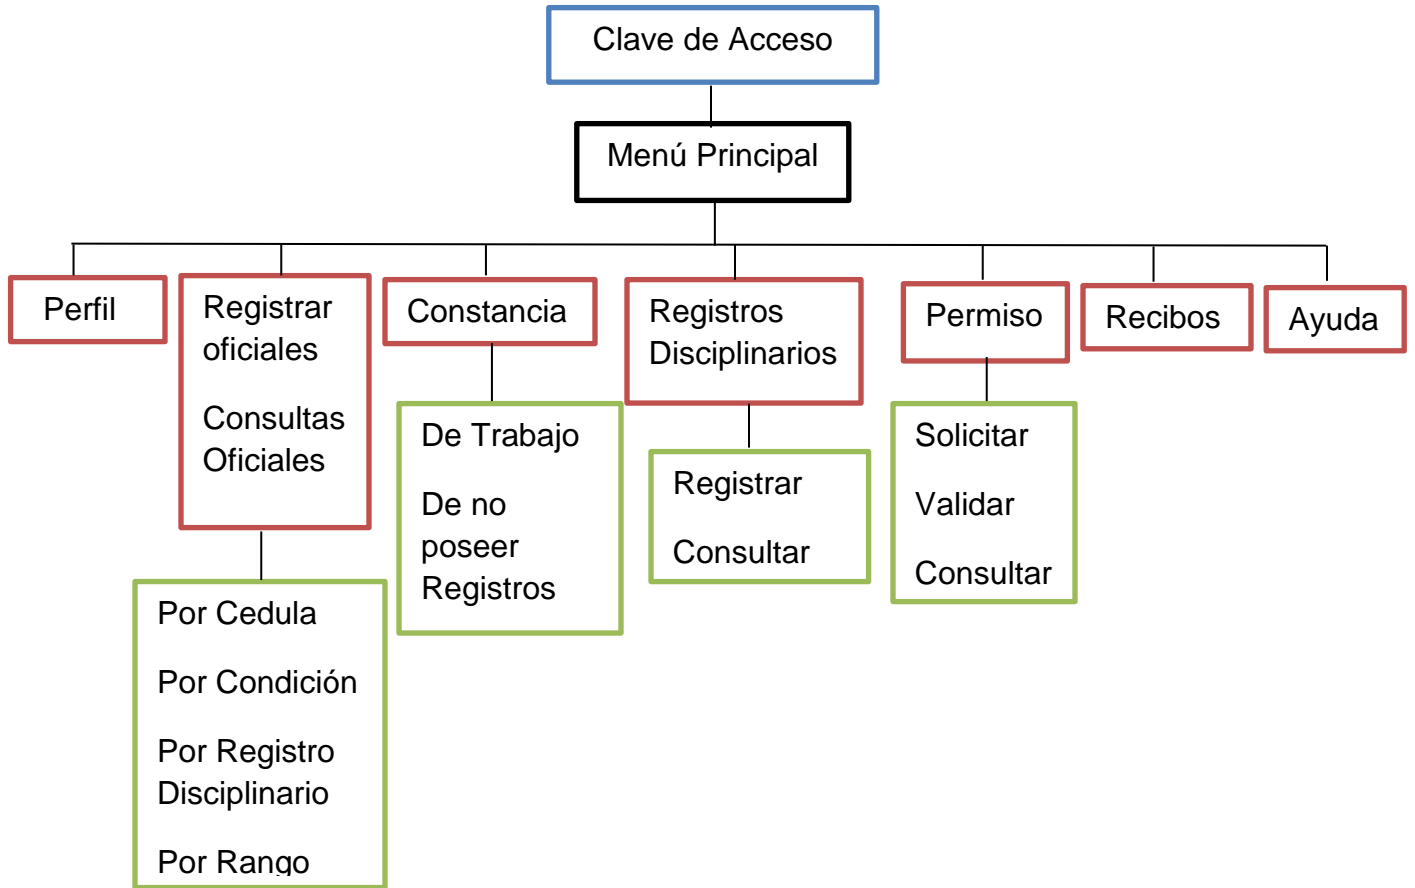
Clave de Acceso

Menú Principal

Perfil

Registrar oficiales

Consultas Oficiales

Por Cedula

Por Condición

Por Registro Disciplinario

Por Rango

Constancia

De Trabajo

De no poseer Registros

Registros Disciplinarios

Registrar

Consultar

Permiso

Solicitar

Validar

Consultar

Recibos

Ayuda